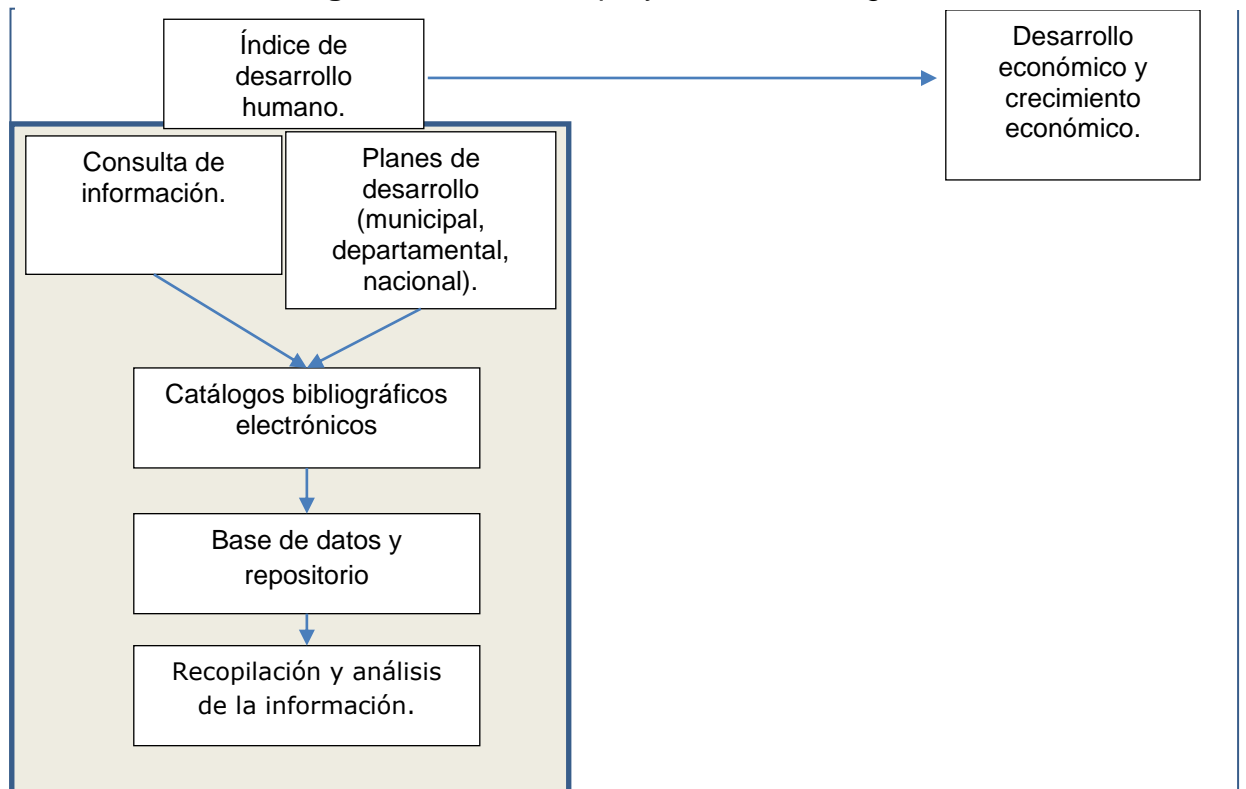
Índice de desarrollo humano.

Desarrollo económico y crecimiento económico.

Consulta de información.

Planes de desarrollo (municipal, departamental, nacional).

Catálogos bibliográficos electrónicos

Base de datos y repositorio

Recopilación y análisis de la información.